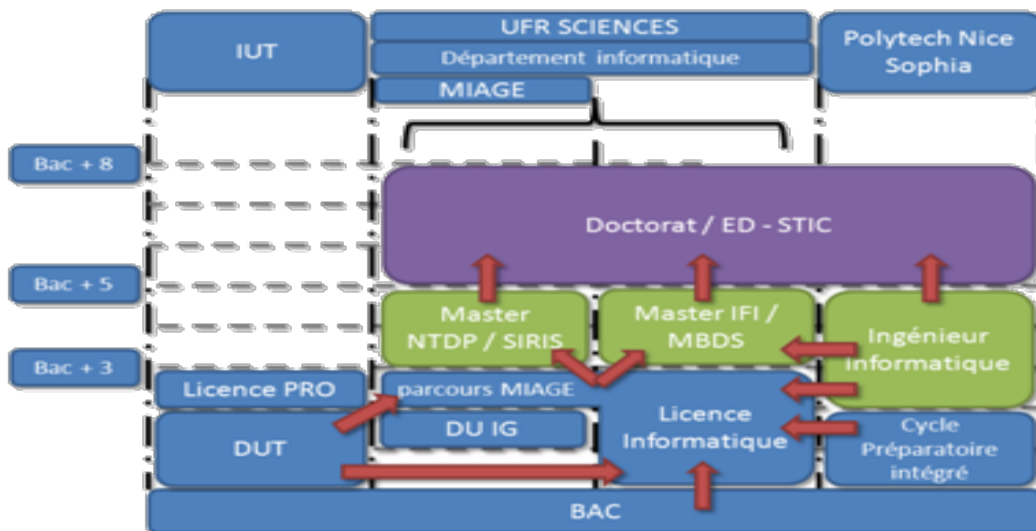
IUT

UFR SCIENCES

Département informatique

MIAGE

Polytech Nice Sophia

Bac + 8

Doctorat / ED - STIC

Bac + 5

Master NTDP / SIRIS

Master IFI / MBDS

Ingénieur informatique

Bac + 3

Licence PRO

parcours MIAGE

DU IG

Licence Informatique

DUT

Cycle Préparatoire intégré

BAC